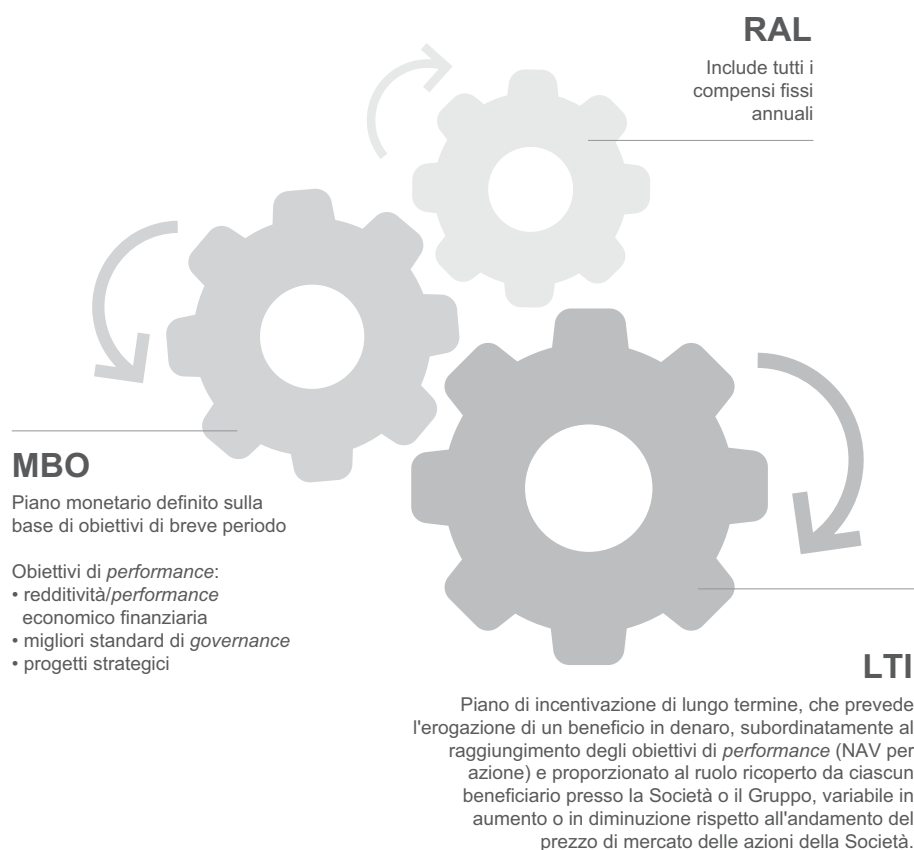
RAL

Include tutti i compensi fissi annuali

MBO

Piano monetario definito sulla base di obiettivi di breve periodo

Obiettivi di performance:
• redditività/performance economico finanziaria
• migliori standard di governance
• progetti strategici

LTI

Piano di incentivazione di lungo termine, che prevede l'erogazione di un beneficio in denaro, subordinatamente al raggiungimento degli obiettivi di performance (NAV per azione) e proporzionato al ruolo ricoperto da ciascun beneficiario presso la Società o il Gruppo, variabile in aumento o in diminuzione rispetto all'andamento del prezzo di mercato delle azioni della Società.